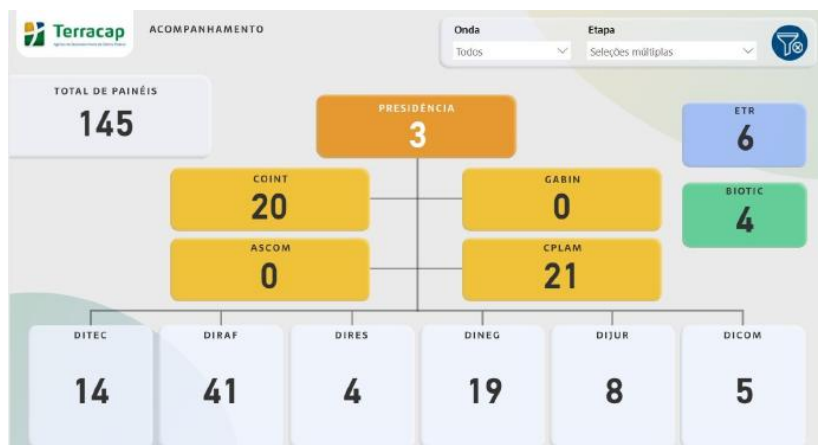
Terracap
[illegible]

ACOMPANHAMENTO

Onda
Todos

Etapa
Seleções múltiplas

TOTAL DE PAINÉIS
145

PRESIDÊNCIA
3

ETR
6

COINT
20

GABIN
0

BIOTIC
4

ASCOM
0

CPLAM
21

DITEC
14

DIRAF
41

DIRES
4

DINEG
19

DIJUR
8

DICOM
5